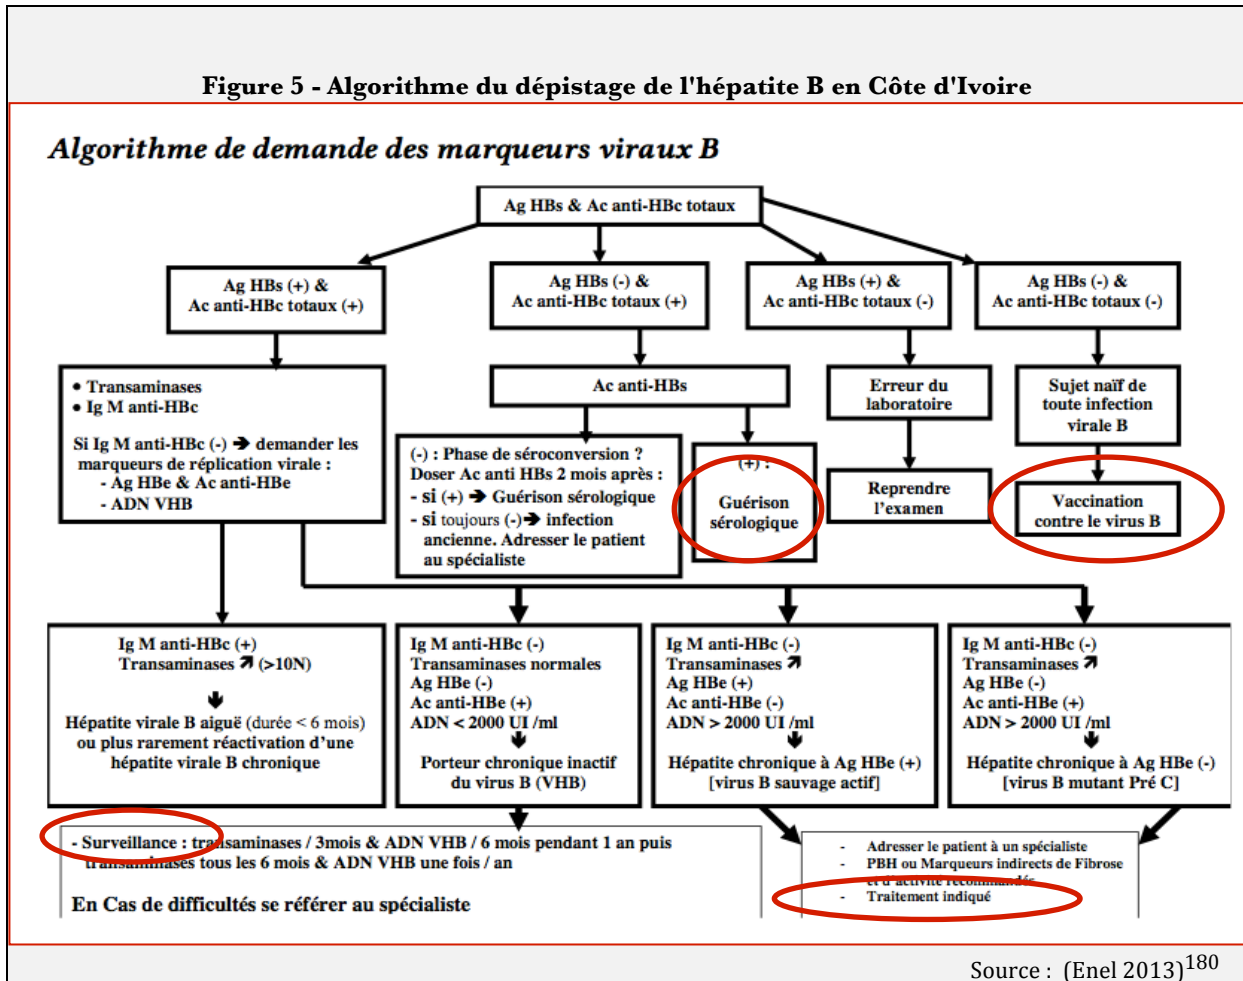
Figure 5 - Algorithme du dépistage de l'hépatite B en Côte d'Ivoire

Algorithme de demande des marqueurs viraux B

Ag HBs & Ac anti-HBc totaux

Ag HBs (+) & Ac anti-HBc totaux (+)

Ag HBs (-) & Ac anti-HBc totaux (+)

Ag HBs (+) & Ac anti-HBc totaux (-)

Ag HBs (-) & Ac anti-HBc totaux (-)

• Transaminases
• Ig M anti-HBc

Si Ig M anti-HBc (-) ➔ demander les marqueurs de réplication virale :
- Ag HBe & Ac anti-HBe
- ADN VHB

Ac anti-HBs

(-) : Phase de séroconversion ?
Doser Ac anti HBs 2 mois après :
- si (+) ➔ Guérison sérologique
- si toujours (-) ➔ infection ancienne. Adresser le patient au spécialiste

(+) :
Guérison sérologique

Erreur du laboratoire

Reprendre l'examen

Sujet naïf de toute infection virale B

Vaccination contre le virus B

Ig M anti-HBc (+)
Transaminases ↗ (>10N)

Hépatite virale B aiguë (durée < 6 mois) ou plus rarement réactivation d'une hépatite virale B chronique

Ig M anti-HBc (-)
Transaminases normales
Ag HBe (-)
Ac anti-HBe (+)
ADN < 2000 UI /ml
Porteur chronique inactif du virus B (VHB)

Ig M anti-HBc (-)
Transaminases ↗
Ag HBe (+)
Ac anti-HBe (-)
ADN > 2000 UI /ml
Hépatite chronique à Ag HBe (+)
[virus B sauvage actif]

Ig M anti-HBc (-)
Transaminases ↗
Ag HBe (-)
Ac anti-HBe (+)
ADN > 2000 UI /ml
Hépatite chronique à Ag HBe (-)
[virus B mutant Pré C]

- Surveillance : transaminases / 3mois & ADN VHB / 6 mois pendant 1 an puis transaminases tous les 6 mois & ADN VHB une fois / an

En Cas de difficultés se référer au spécialiste

- Adresser le patient à un spécialiste
- PBH ou Marqueurs indirects de Fibrose et d'activité recommandés
- Traitement indiqué

Source : (Enel 2013)$^{180}$